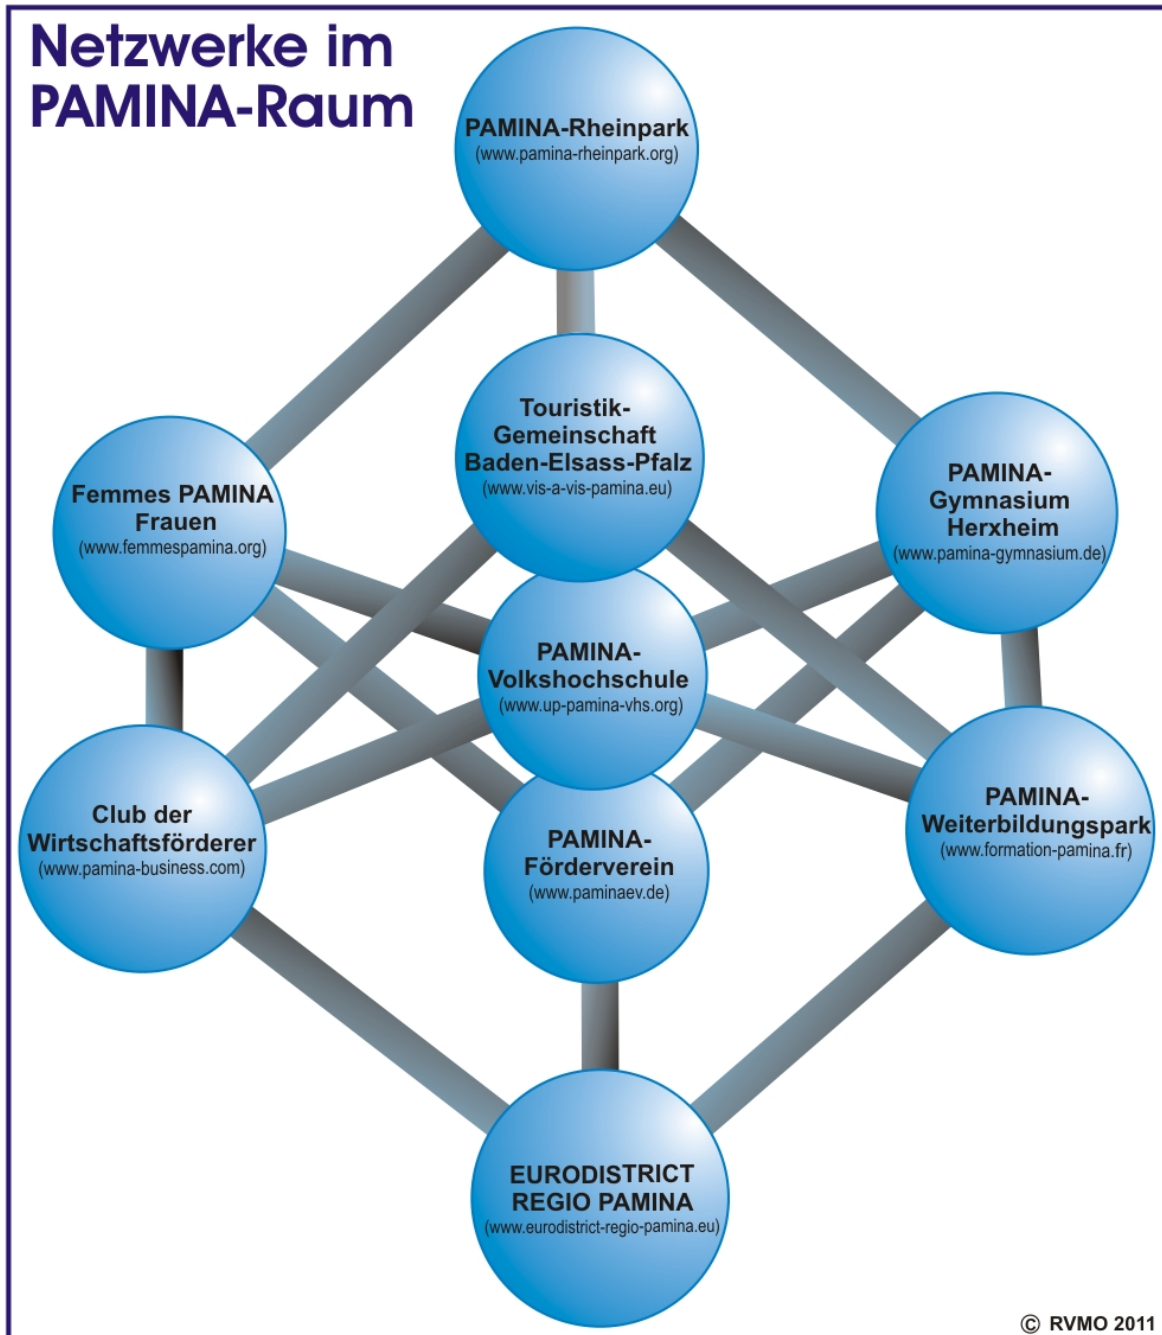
Netzwerke im PAMINA-Raum

PAMINA-Rheinpark
(www.pamina-rheinpark.org)

Touristik-Gemeinschaft Baden-Elsass-Pfalz
(www.vis-a-vis-pamina.eu)

Femmes PAMINA Frauen
(www.femmespamina.org)

PAMINA-Gymnasium Herxheim
(www.pamina-gymnasium.de)

PAMINA-Volkshochschule
(www.up-pamina-vhs.org)

Club der Wirtschaftsförderer
(www.pamina-business.com)

PAMINA-Förderverein
(www.paminaev.de)

PAMINA-Weiterbildungspark
(www.formation-pamina.fr)

EURODISTRICT REGIO PAMINA
(www.eurodistrict-regio-pamina.eu)

© RVMO 2011